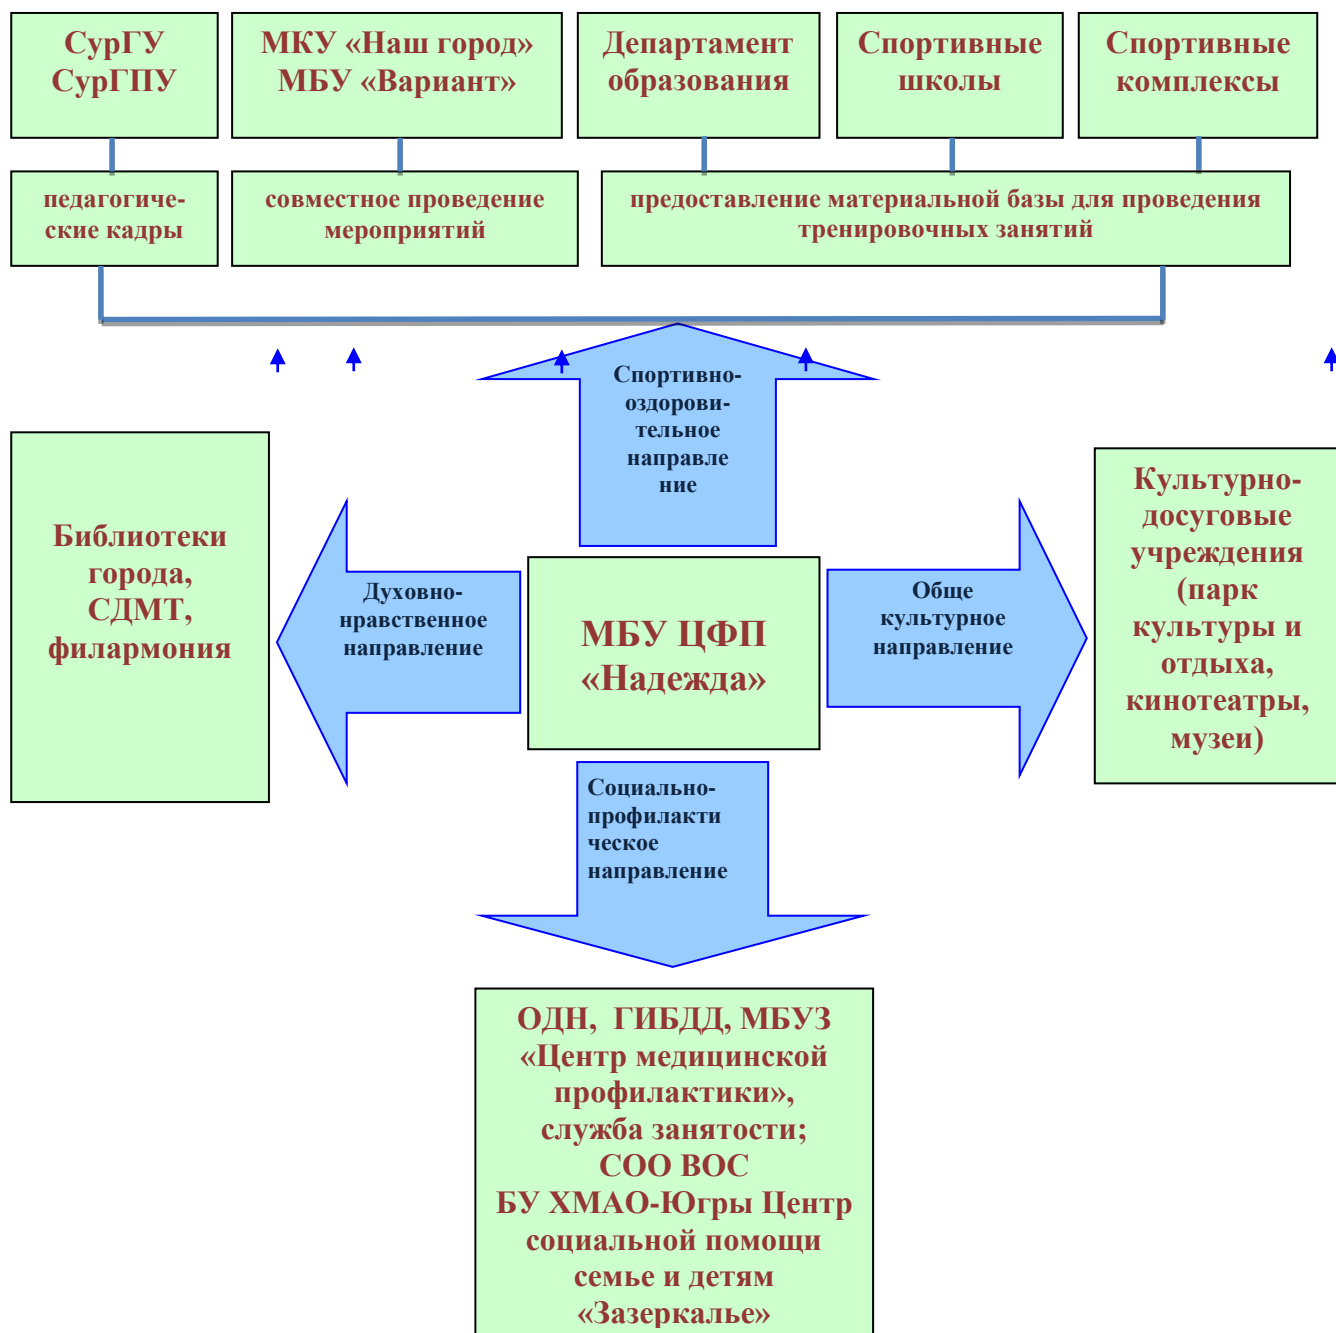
СурГУ СурГПУ

МКУ «Наш город» МБУ «Вариант»

Департамент образования

Спортивные школы

Спортивные комплексы

педагогические кадры

совместное проведение мероприятий

предоставление материальной базы для проведения тренировочных занятий

Спортивно-оздоровительное направление

Библиотеки города, СДМТ, филармония

Духовно-нравственное направление

МБУ ЦФП «Надежда»

Обще культурное направление

Культурно-досуговые учреждения (парк культуры и отдыха, кинотеатры, музеи)

Социально-профилактическое направление

ОДН, ГИБДД, МБУЗ «Центр медицинской профилактики», служба занятости; СОО ВОС БУ ХМАО-Югры Центр социальной помощи семье и детям «Зазеркалье»